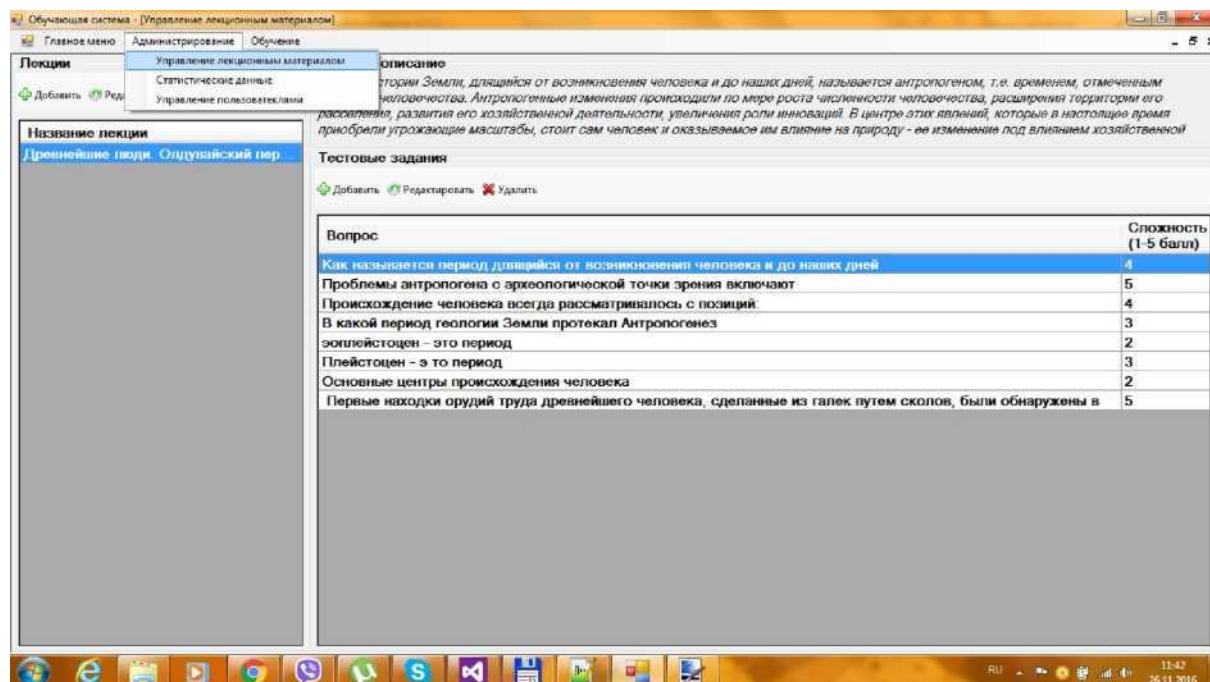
Обучающая система - [Управление лекционным материалом]

Главное меню | Администрирование | Обучение

Управление лекционным материалом
Статистические данные
Управление пользователями

Лекции

Добавить | Ред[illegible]

Название лекции

Древнейшие люди. Олдувайский пер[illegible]

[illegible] описание

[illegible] истории Земли, длящийся от возникновения человека и до наших дней, называется антропогеном, т.е. временем, отмеченным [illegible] человечества. Антропогенные изменения происходили по мере роста численности человечества, расширения территории его расселения, развития его хозяйственной деятельности, увеличения роли инноваций. В центре этих явлений, которые в настоящее время приобрели угрожающие масштабы, стоит сам человек и оказываемое им влияние на природу - ее изменение под влиянием хозяйственной

Тестовые задания

Добавить | Редактировать | Удалить

| Вопрос | Сложность (1-5 балл) |
|---|---|
| Как называется период длящийся от возникновения человека и до наших дней | 4 |
| Проблемы антропогена с археологической точки зрения включают | 5 |
| Происхождение человека всегда рассматривалось с позиций: | 4 |
| В какой период геологии Земли протекал Антропогенез | 3 |
| эоплейстоцен - это период | 2 |
| Плейстоцен - э то период | 3 |
| Основные центры происхождения человека | 2 |
| Первые находки орудий труда древнейшего человека, сделанные из галек путем сколов, были обнаружены в | 5 |

RU 11:42 26.11.2016